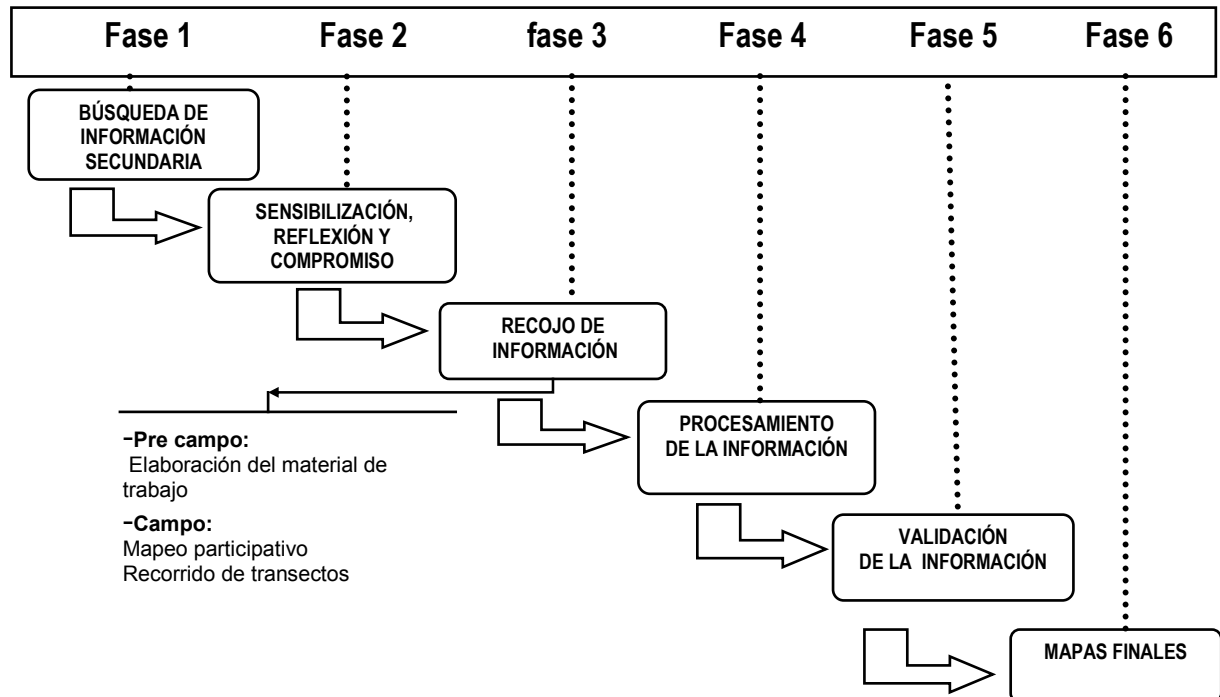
Fase 1 Fase 2 fase 3 Fase 4 Fase 5 Fase 6

BÚSQUEDA DE INFORMACIÓN SECUNDARIA

SENSIBILIZACIÓN, REFLEXIÓN Y COMPROMISO

RECOJO DE INFORMACIÓN

-Pre campo:
Elaboración del material de trabajo

-Campo:
Mapeo participativo
Recorrido de transectos

PROCESAMIENTO DE LA INFORMACIÓN

VALIDACIÓN DE LA INFORMACIÓN

MAPAS FINALES